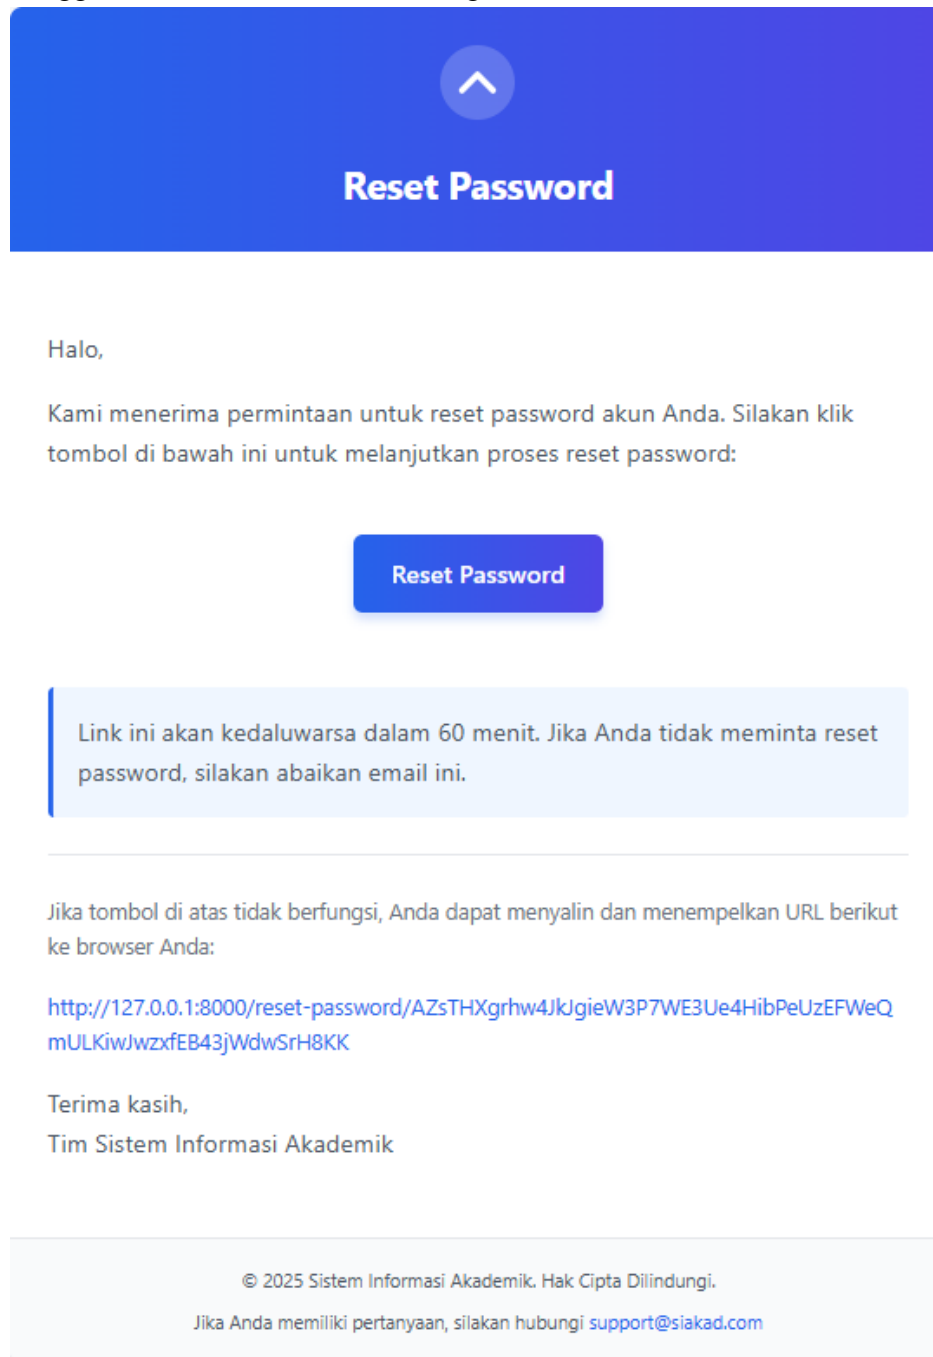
Reset Password

Halo,

Kami menerima permintaan untuk reset password akun Anda. Silakan klik tombol di bawah ini untuk melanjutkan proses reset password:

Reset Password

Link ini akan kedaluwarsa dalam 60 menit. Jika Anda tidak meminta reset password, silakan abaikan email ini.

Jika tombol di atas tidak berfungsi, Anda dapat menyalin dan menempelkan URL berikut ke browser Anda:

http://127.0.0.1:8000/reset-password/AZsTHXgrhw4JkJgieW3P7WE3Ue4HibPeUzEFWeQmULKiwJwzxfEB43jWdwSrH8KK

Terima kasih,
Tim Sistem Informasi Akademik

© 2025 Sistem Informasi Akademik. Hak Cipta Dilindungi.

Jika Anda memiliki pertanyaan, silakan hubungi support@siakad.com